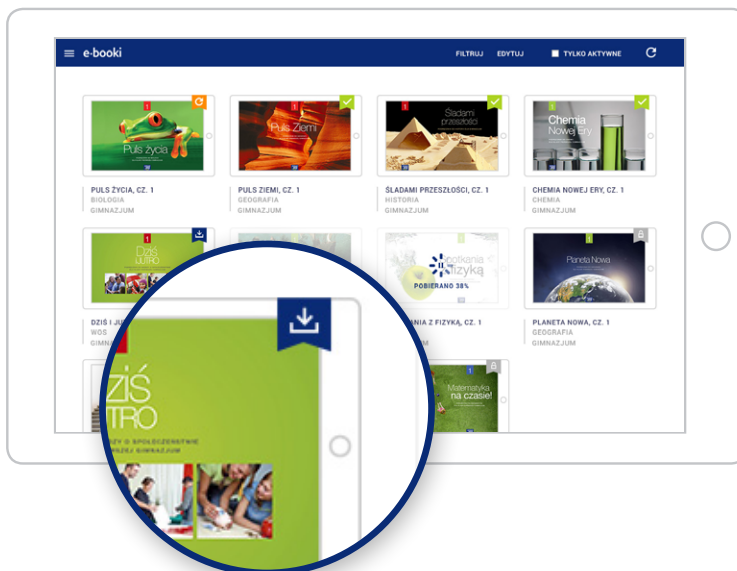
e-booki

FILTRUJ EDYTUJ TYLKO AKTYWNE

Puls życia
PULS ŻYCIA, CZ. 1
BIOLOGIA
GIMNAZJUM

Puls Ziemi
PULS ZIEMI, CZ. 1
GEOGRAFIA
GIMNAZJUM

Śladami przeszłości
ŚLADAMI PRZESZŁOŚCI, CZ. 1
HISTORIA
GIMNAZJUM

Chemia Nowej Ery
CHEMIA NOWEJ ERY, CZ. 1
CHEMIA
GIMNAZJUM

Dziś i jutro
DZIŚ I JU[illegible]
WOS

Spotkania z fizyką
POBIERANO 38%
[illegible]NIA Z FIZYKĄ, CZ. 1

Planeta Nowa
PLANETA NOWA, CZ. 1
GEOGRAFIA
GIMNAZJUM

Matematyka na czasie!

DZIŚ
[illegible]TRO
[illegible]Y O SPOŁECZEŃSTWIE
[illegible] GIMNAZJUM